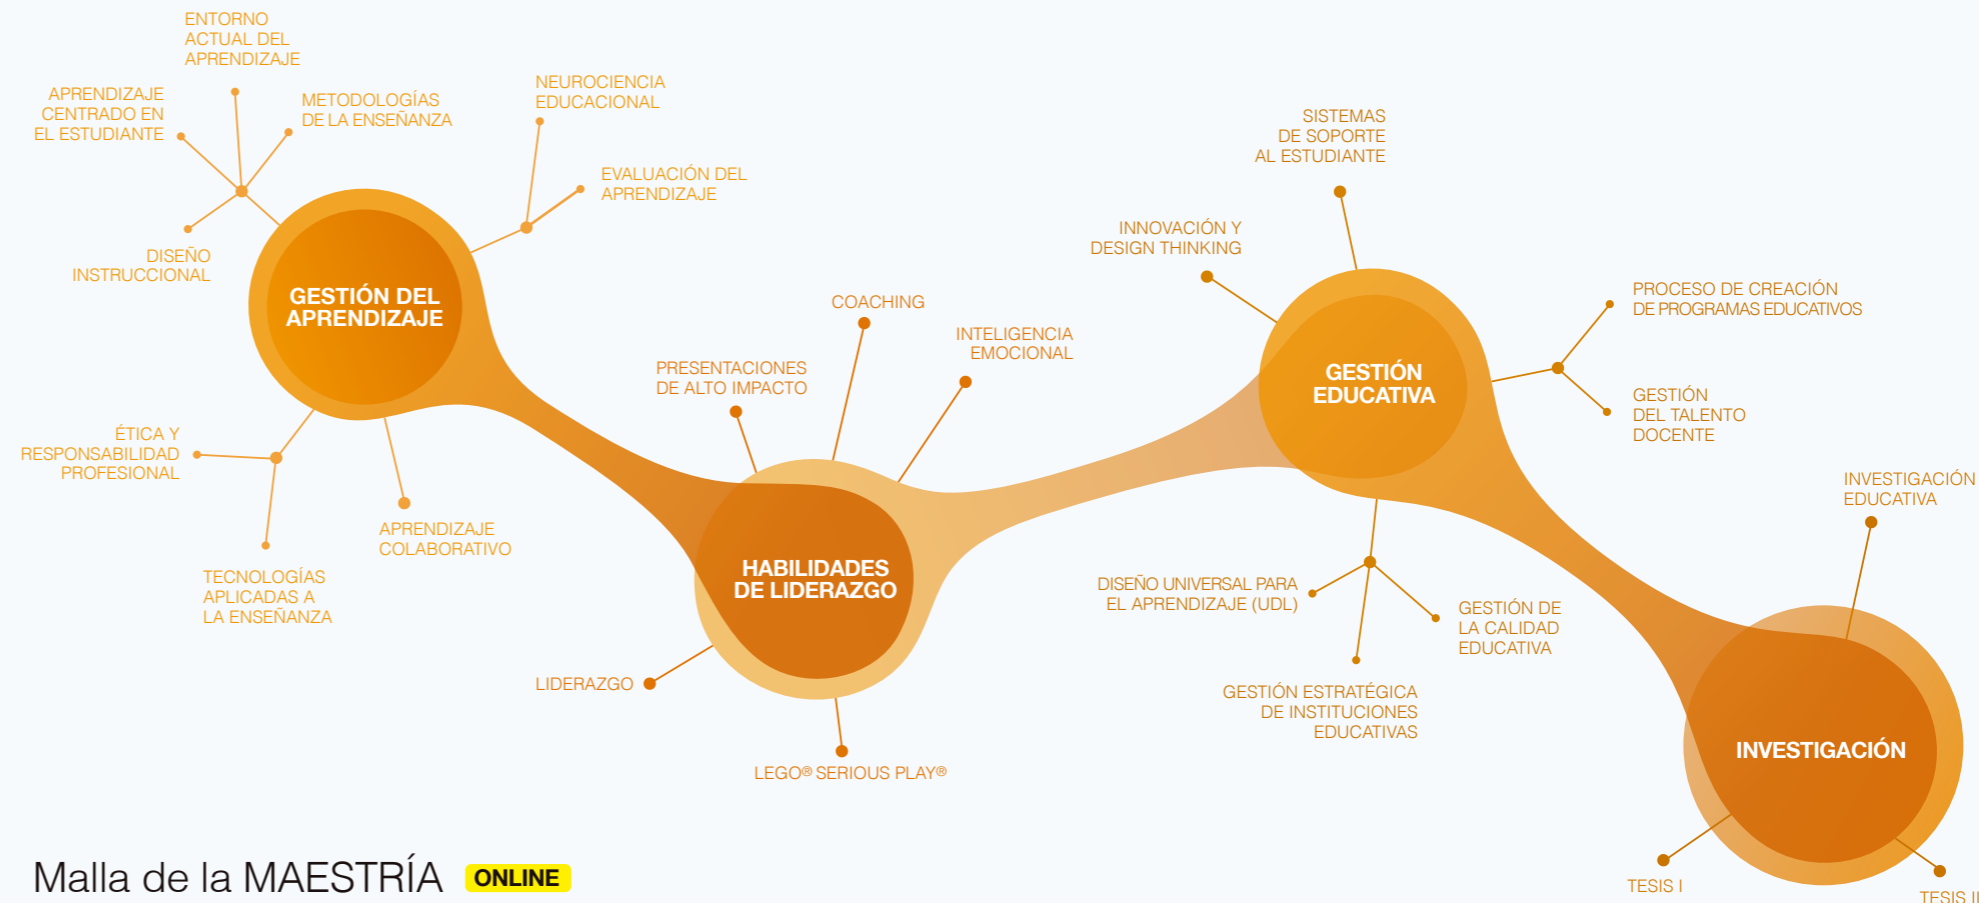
ENTORNO ACTUAL DEL APRENDIZAJE

APRENDIZAJE CENTRADO EN EL ESTUDIANTE

METODOLOGÍAS DE LA ENSEÑANZA

NEUROCIENCIA EDUCACIONAL

EVALUACIÓN DEL APRENDIZAJE

DISEÑO INSTRUCCIONAL

GESTIÓN DEL APRENDIZAJE

ÉTICA Y RESPONSABILIDAD PROFESIONAL

TECNOLOGÍAS APLICADAS A LA ENSEÑANZA

APRENDIZAJE COLABORATIVO

COACHING

PRESENTACIONES DE ALTO IMPACTO

INTELIGENCIA EMOCIONAL

HABILIDADES DE LIDERAZGO

LIDERAZGO

LEGO® SERIOUS PLAY®

SISTEMAS DE SOPORTE AL ESTUDIANTE

INNOVACIÓN Y DESIGN THINKING

GESTIÓN EDUCATIVA

PROCESO DE CREACIÓN DE PROGRAMAS EDUCATIVOS

GESTIÓN DEL TALENTO DOCENTE

DISEÑO UNIVERSAL PARA EL APRENDIZAJE (UDL)

GESTIÓN DE LA CALIDAD EDUCATIVA

GESTIÓN ESTRATÉGICA DE INSTITUCIONES EDUCATIVAS

INVESTIGACIÓN EDUCATIVA

INVESTIGACIÓN

TESIS I

TESIS II

Malla de la MAESTRÍA ONLINE